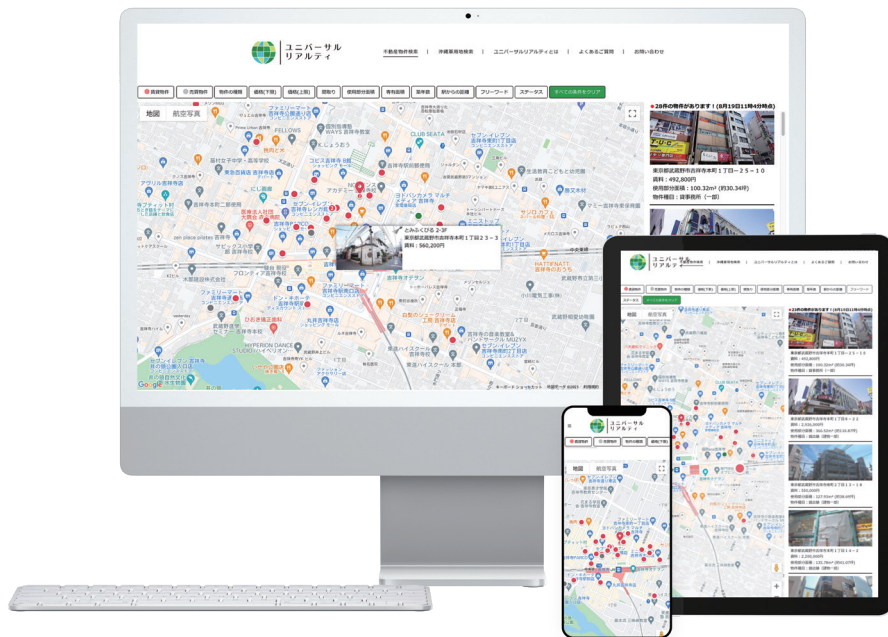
ユニバーサル
リアルティ

不動産物件検索 | 沖縄業種物件検索 | ユニバーサルリアルティとは | よくあるご質問 | お問い合わせ

賃貸物件 | 売買物件 | 物件の種類 | 価格(下限) | 価格(上限) | 間取り | 使用部分面積 | 専有面積 | 築年数 | 駅からの距離 | フリーワード | ステータス | すべての条件をクリア

地図 | 航空写真

28件の物件があります!(8月19日11時4分時点)

東京都武蔵野市吉祥寺本町１丁目－２５－１０
賃料：492,800円
使用部分面積：100.32m² (約30.34坪)
物件種目：店舗事務所（一部）

とみふくびる 2-3F
東京都武蔵野市吉祥寺本町１丁目２３－３
賃料：560,200円

吉祥寺

地図 | 航空写真

地図 | 航空写真